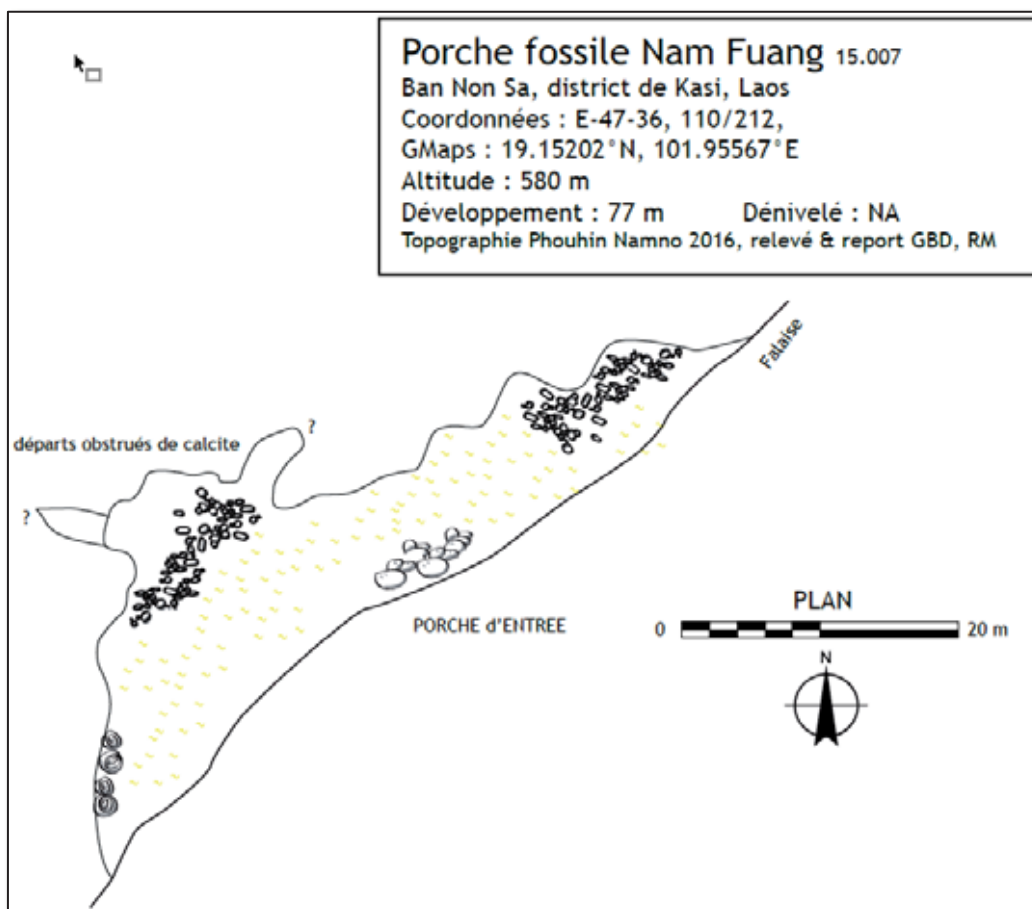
Porche fossile Nam Fuang 15.007
Ban Non Sa, district de Kasi, Laos
Coordonnées : E-47-36, 110/212,
GMaps : 19.15202°N, 101.95567°E
Altitude : 580 m
Développement : 77 m Dénivelé : NA
Topographie Phouhin Namno 2016, relevé & report GBD, RM

Falaise

?

départs obstrués de calcite

?

PORCHE d'ENTREE

PLAN

0 20 m

N